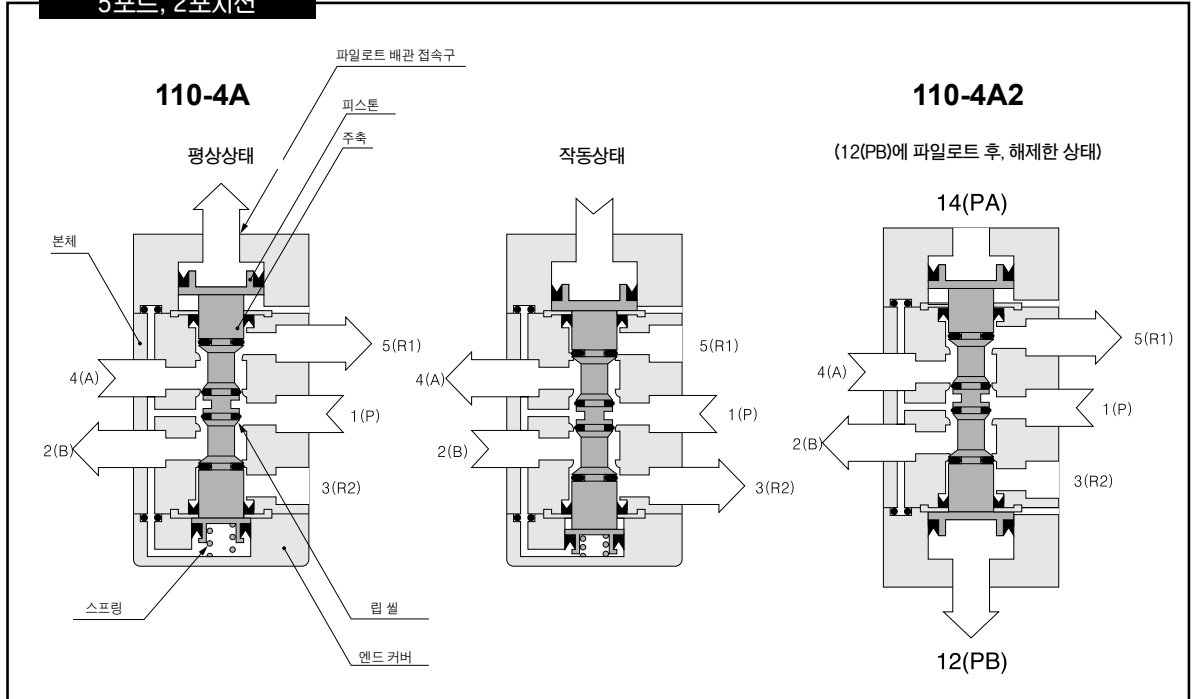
5포트, 2포지션

파일로트 배관 접속구

110-4A

피스톤

주축

평상상태

본체

5(R1)

4(A)

1(P)

2(B)

3(R2)

스프링

립 씰

엔드 커버

작동상태

4(A)

5(R1)

1(P)

2(B)

3(R2)

110-4A2

(12(PB)에 파일로트 후, 해제한 상태)

14(PA)

5(R1)

4(A)

1(P)

2(B)

3(R2)

12(PB)